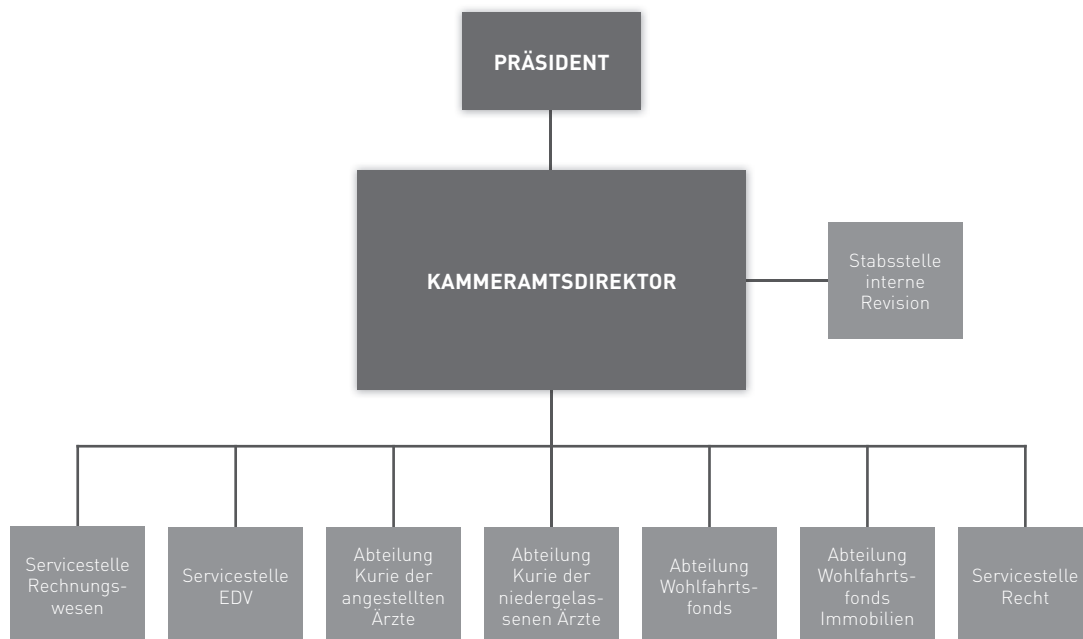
PRÄSIDENT

KAMMERAMTSDIREKTOR

Stabsstelle interne Revision

Servicestelle Rechnungswesen

Servicestelle EDV

Abteilung Kurie der angestellten Ärzte

Abteilung Kurie der niedergelassenen Ärzte

Abteilung Wohlfahrtsfonds

Abteilung Wohlfahrtsfonds Immobilien

Servicestelle Recht